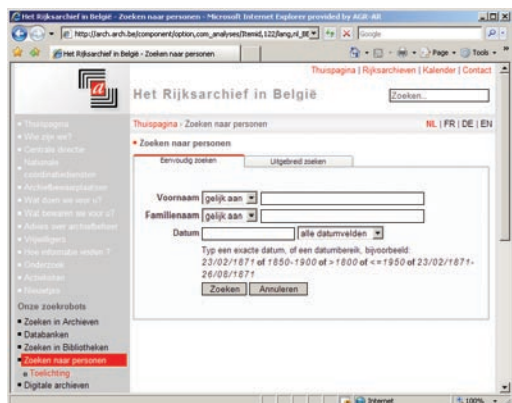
Het Rijksarchief in België - Zoeken naar personen - Microsoft Internet Explorer provided by AGR-AR

http://arch.arch.be/component/option,com_analyses/Itemid,122/lang,nl_BE

Google

Het Rijksarchief in België - Zoeken naar personen

Page ▾ Tools ▾

Thuispagina | Rijksarchieven | Kalender | Contact

Het Rijksarchief in België

Zoeken...

Thuispagina › Zoeken naar personen

NL | FR | DE | EN

▪ Thuispagina
▪ Wie zijn we?
▪ Centrale directie
▪ Nationale
▪ Archiefbewaarplaatsen
▪ Wat doen we voor u?
▪ Wat bewaren we voor u?
▪ Advies over archiefbeheer
▪ Vrijwilligers
▪ Hoe informatie vinden?
▪ Onderzoek
▪ Activiteiten
▪ Nieuwtjes

Onze zoekrobots

▪ Zoeken in Archieven
▪ Databanken
▪ Zoeken in Bibliotheken
▪ Zoeken naar personen
▪ Toelichting
▪ Digitale archieven

▪ Zoeken naar personen

Eenvoudig zoeken | Uitgebreid zoeken

Voornaam gelijk aan

Familienaam gelijk aan

Datum alle datumvelden

Typ een exacte datum, of een datumbereik, bijvoorbeeld: 23/02/1871 of 1850-1900 of >1800 of <=1950 of 23/02/1871-26/06/1871

Zoeken Annuleren

Internet

100%